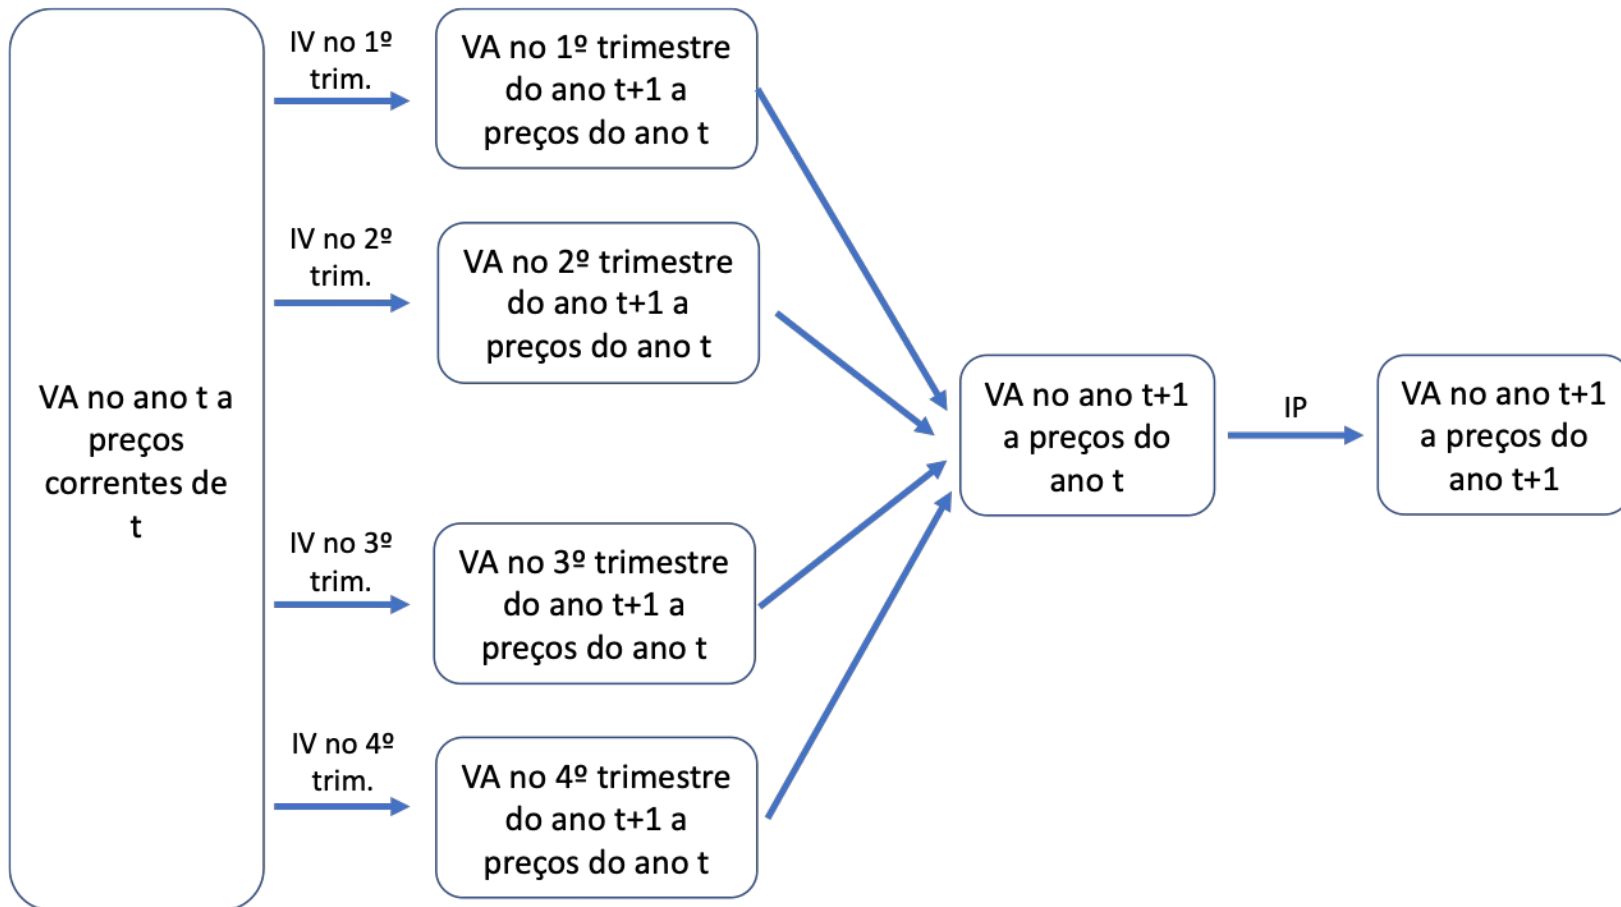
VA no ano t a preços correntes de t

IV no 1º trim.

VA no 1º trimestre do ano t+1 a preços do ano t

IV no 2º trim.

VA no 2º trimestre do ano t+1 a preços do ano t

IV no 3º trim.

VA no 3º trimestre do ano t+1 a preços do ano t

IV no 4º trim.

VA no 4º trimestre do ano t+1 a preços do ano t

VA no ano t+1 a preços do ano t

IP

VA no ano t+1 a preços do ano t+1